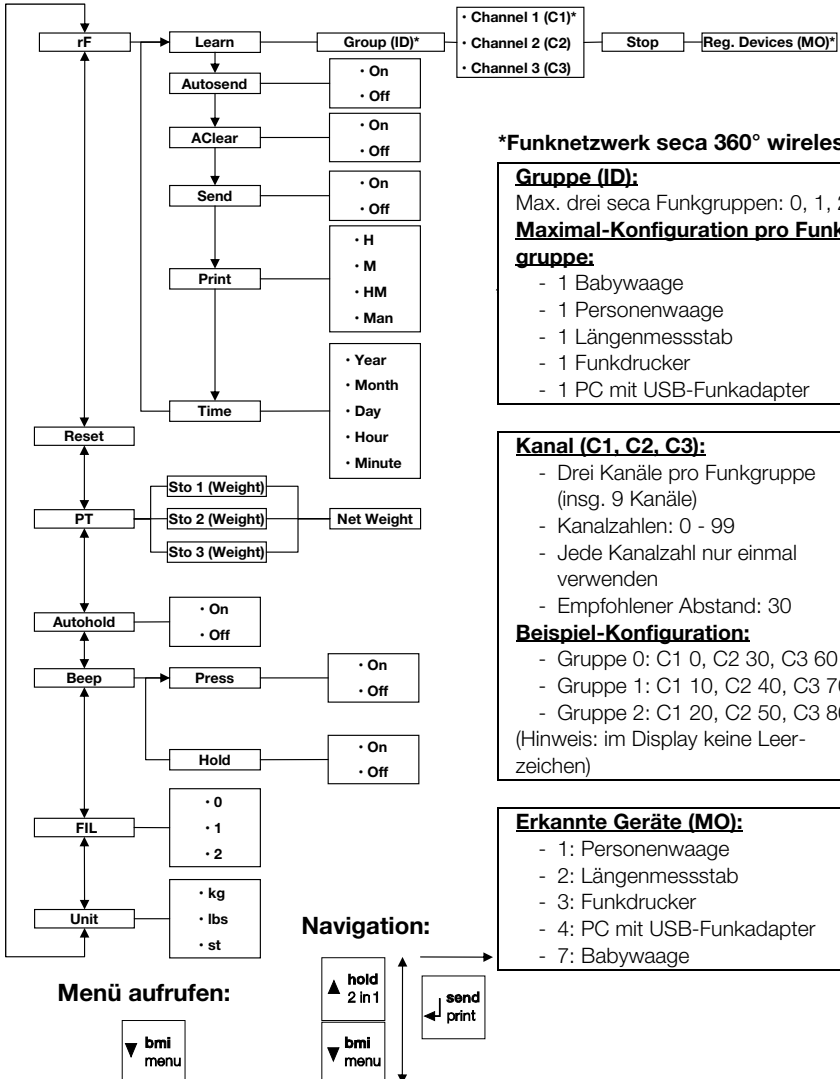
rF
Learn
Group (ID)*
• Channel 1 (C1)*
• Channel 2 (C2)
• Channel 3 (C3)
Stop
Reg. Devices (MO)*

Autosend
• On
• Off

AClear
• On
• Off

Send
• On
• Off

Print
• H
• M
• HM
• Man

Time
• Year
• Month
• Day
• Hour
• Minute

Reset

PT
Sto 1 (Weight)
Sto 2 (Weight)
Sto 3 (Weight)
Net Weight

Autohold
• On
• Off

Beep
Press
• On
• Off
Hold
• On
• Off

FIL
• 0
• 1
• 2

Unit
• kg
• lbs
• st

*Funknetzwerk seca 360° wireles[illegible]

Gruppe (ID):
Max. drei seca Funkgruppen: 0, 1, 2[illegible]
Maximal-Konfiguration pro Funk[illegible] gruppe:
- 1 Babywaage
- 1 Personenwaage
- 1 Längenmessstab
- 1 Funkdrucker
- 1 PC mit USB-Funkadapter

Kanal (C1, C2, C3):
- Drei Kanäle pro Funkgruppe (insg. 9 Kanäle)
- Kanalzahlen: 0 - 99
- Jede Kanalzahl nur einmal verwenden
- Empfohlener Abstand: 30
Beispiel-Konfiguration:
- Gruppe 0: C1 0, C2 30, C3 60
- Gruppe 1: C1 10, C2 40, C3 7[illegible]
- Gruppe 2: C1 20, C2 50, C3 8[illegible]
(Hinweis: im Display keine Leerzeichen)

Erkannte Geräte (MO):
- 1: Personenwaage
- 2: Längenmessstab
- 3: Funkdrucker
- 4: PC mit USB-Funkadapter
- 7: Babywaage

Navigation:
hold 2 in 1
bmi menu
send print

Menü aufrufen:
bmi menu